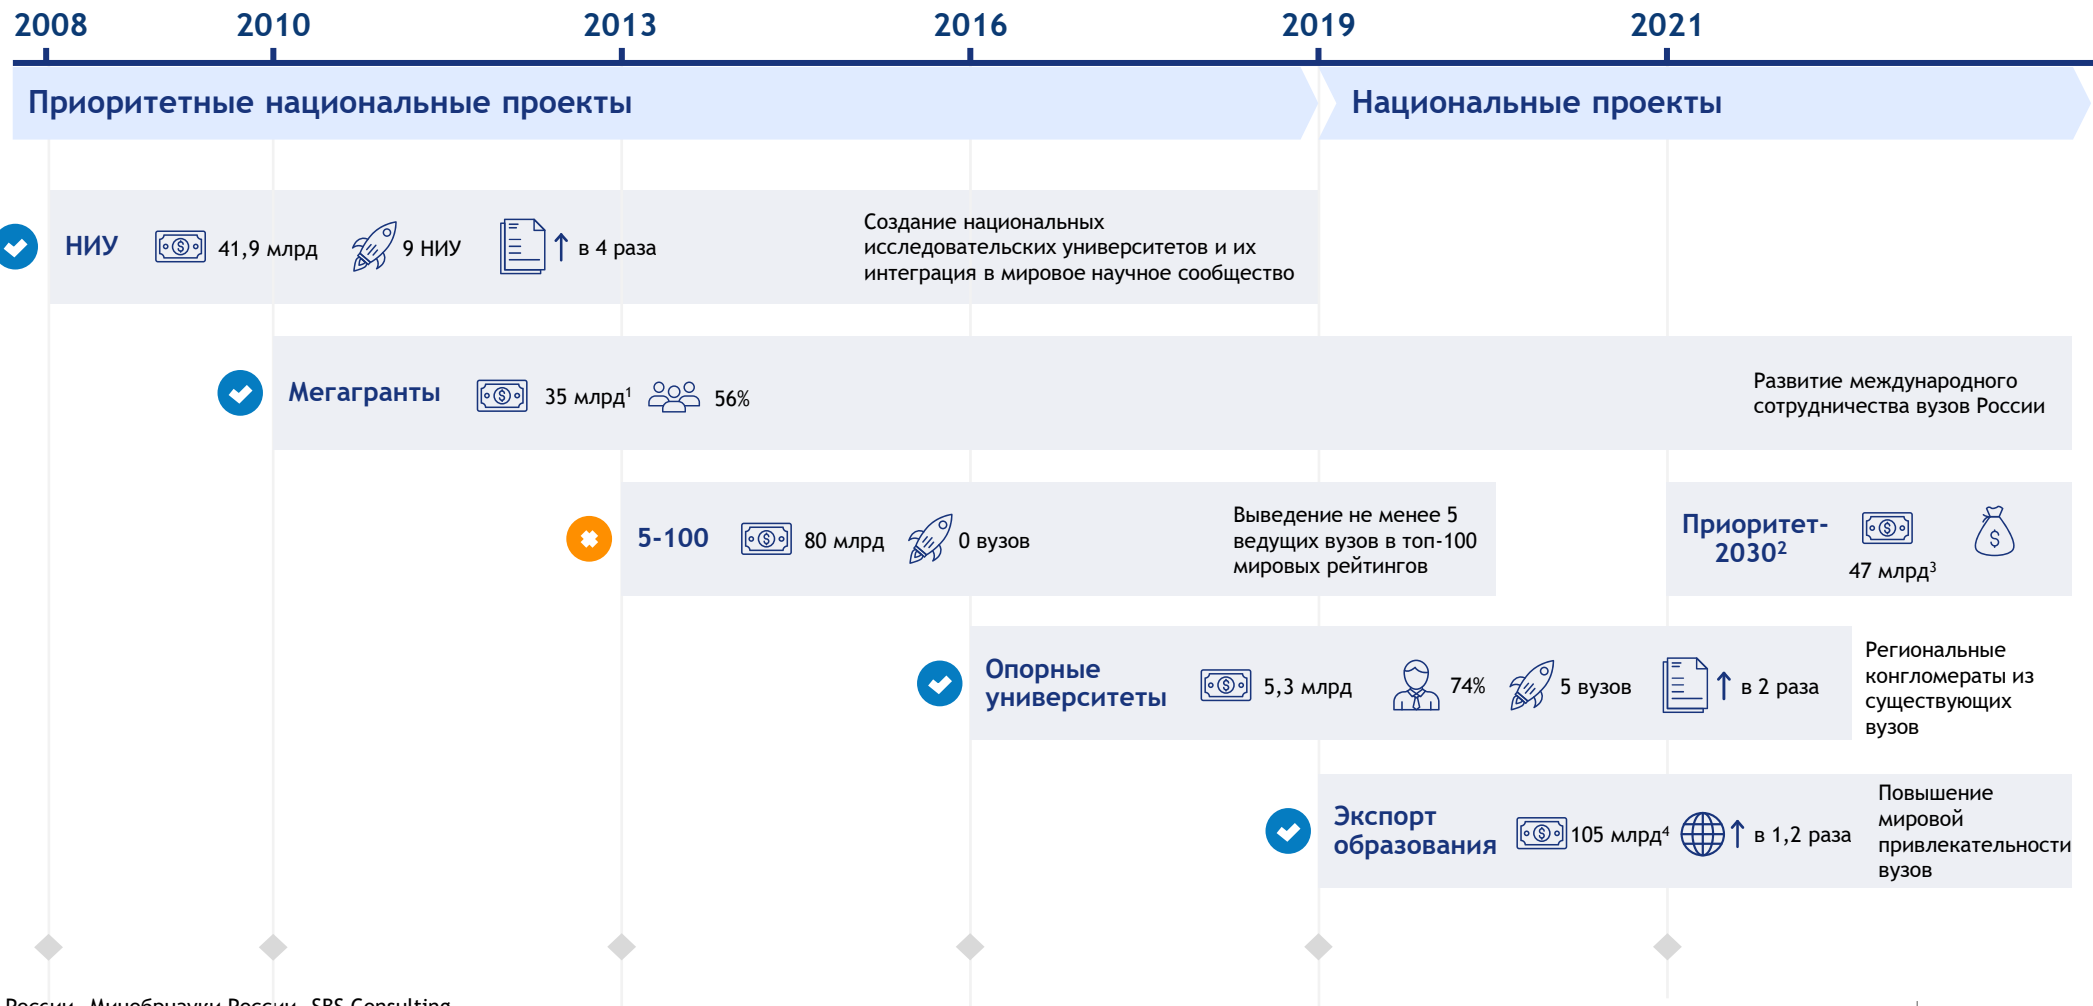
2008 2010 2013 2016 2019 2021

Приоритетные национальные проекты

Национальные проекты

НИУ 41,9 млрд 9 НИУ ↑ в 4 раза

Создание национальных исследовательских университетов и их интеграция в мировое научное сообщество

Мегагранты 35 млрд$^1$ 56%

Развитие международного сотрудничества вузов России

5-100 80 млрд 0 вузов

Выведение не менее 5 ведущих вузов в топ-100 мировых рейтингов

Приоритет-2030$^2$ 47 млрд$^3$

Опорные университеты 5,3 млрд 74% 5 вузов ↑ в 2 раза

Региональные конгломераты из существующих вузов

Экспорт образования 105 млрд$^4$ ↑ в 1,2 раза

Повышение мировой привлекательности вузов

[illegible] России, Минобрнауки России, SBS Consulting